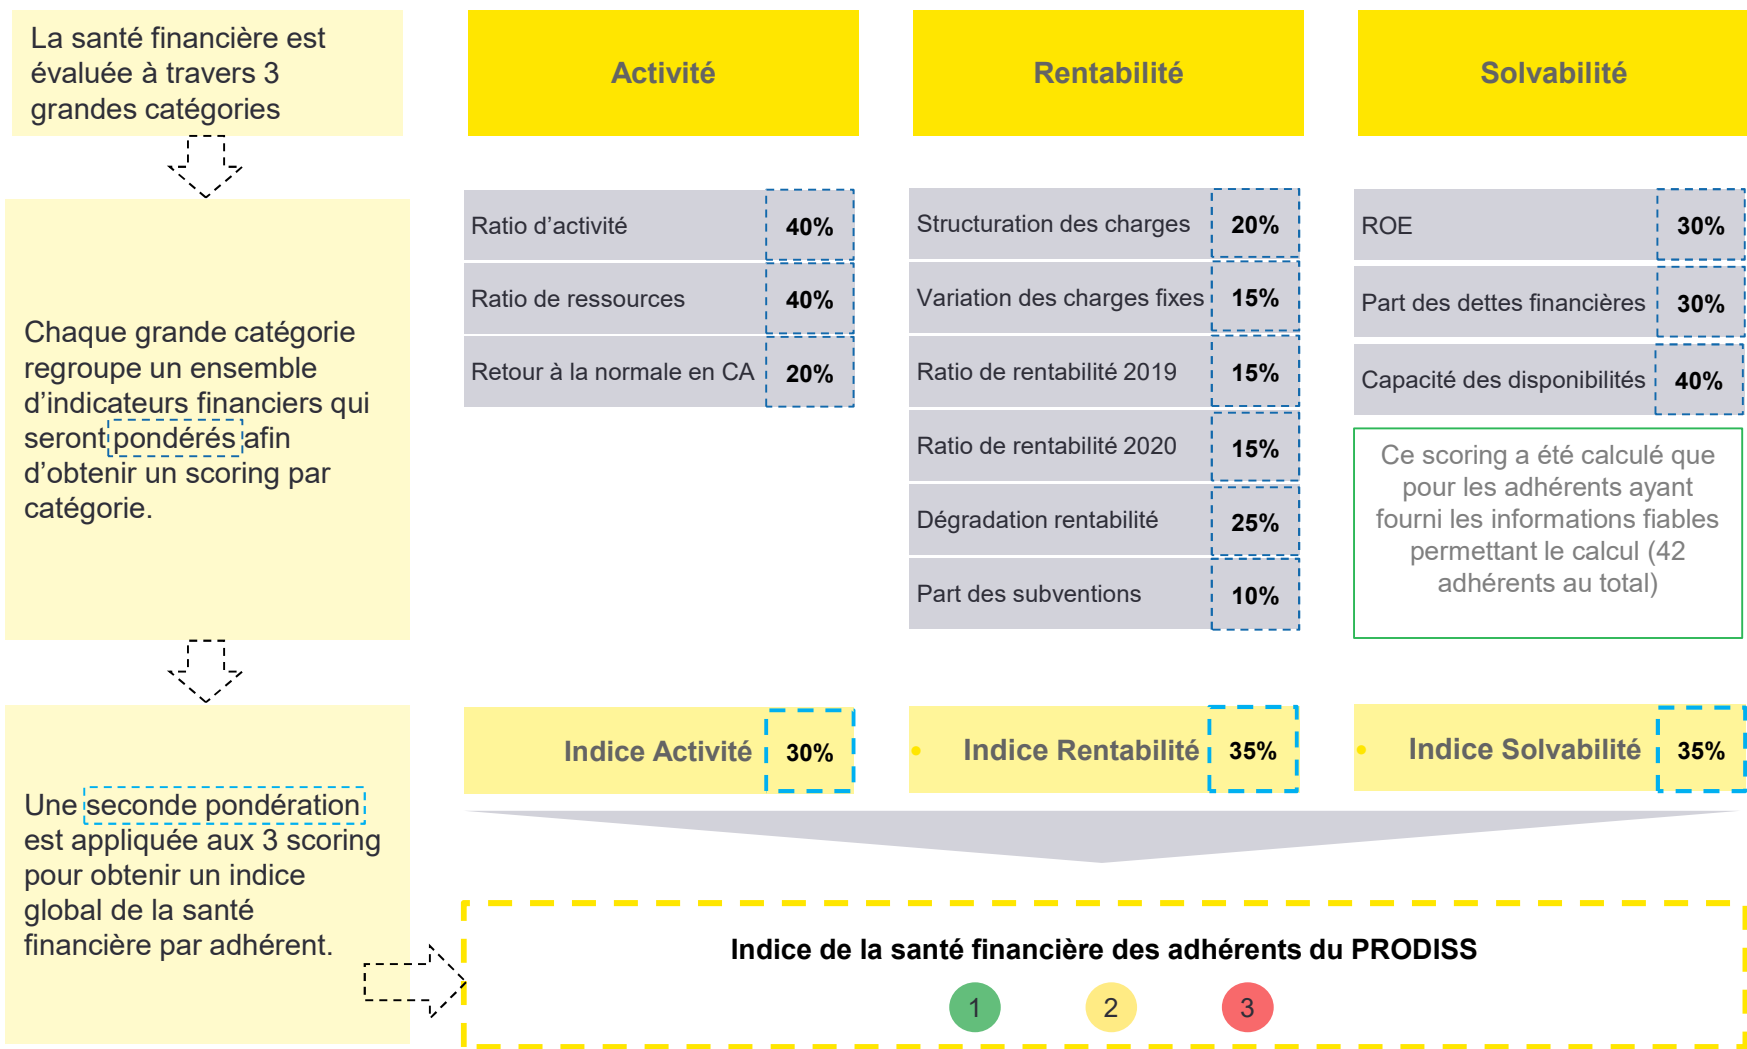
La santé financière est évaluée à travers 3 grandes catégories

Activité

Rentabilité

Solvabilité

Chaque grande catégorie regroupe un ensemble d'indicateurs financiers qui seront pondérés afin d'obtenir un scoring par catégorie.

| Ratio d'activité | 40% |
|---|---|
| Ratio de ressources | 40% |
| Retour à la normale en CA | 20% |

| Structuration des charges | 20% |
|---|---|
| Variation des charges fixes | 15% |
| Ratio de rentabilité 2019 | 15% |
| Ratio de rentabilité 2020 | 15% |
| Dégradation rentabilité | 25% |
| Part des subventions | 10% |

| ROE | 30% |
|---|---|
| Part des dettes financières | 30% |
| Capacité des disponibilités | 40% |

Ce scoring a été calculé que pour les adhérents ayant fourni les informations fiables permettant le calcul (42 adhérents au total)

Une seconde pondération est appliquée aux 3 scoring pour obtenir un indice global de la santé financière par adhérent.

Indice Activité 30%

Indice Rentabilité 35%

Indice Solvabilité 35%

Indice de la santé financière des adhérents du PRODISS

1 2 3